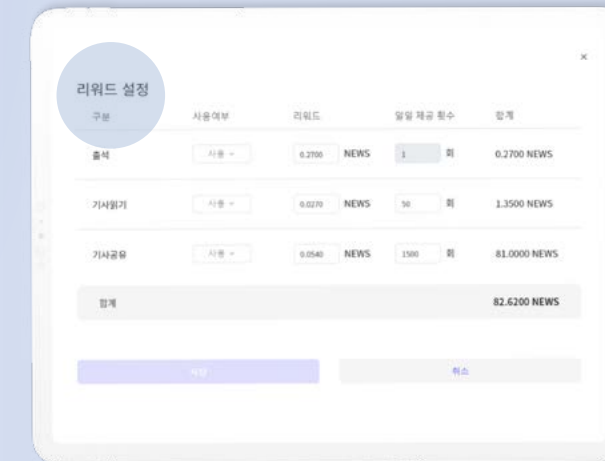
리워드 설정

×

| 구분 | 사용여부 | 리워드 | 일일 제공 횟수 | 합계 |
|---|---|---|---|---|
| 출석 | 사용 ▾ | 0.2700 NEWS | 1 회 | 0.2700 NEWS |
| 기사읽기 | 사용 ▾ | 0.0270 NEWS | 50 회 | 1.3500 NEWS |
| 기사공유 | 사용 ▾ | 0.0540 NEWS | 1500 회 | 81.0000 NEWS |
| 합계 | | | | 82.6200 NEWS |

저장

취소